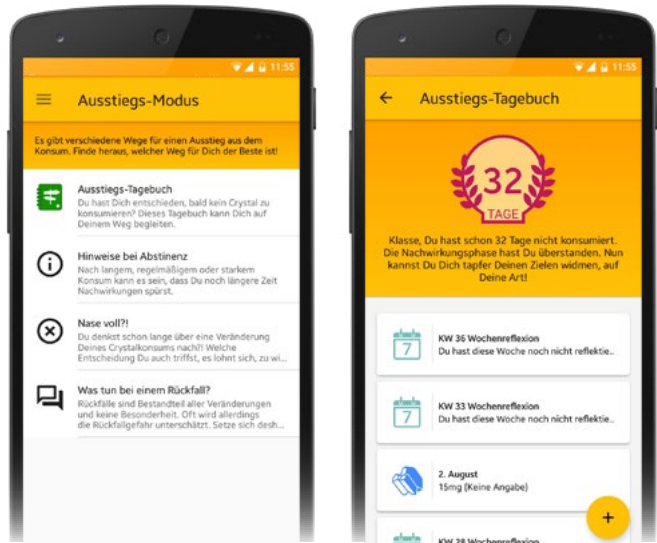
11:55

Ausstiegs-Modus

Es gibt verschiedene Wege für einen Ausstieg aus dem Konsum. Finde heraus, welcher Weg für Dich der Beste ist!

Ausstiegs-Tagebuch
Du hast Dich entschieden, bald kein Crystal zu konsumieren? Dieses Tagebuch kann Dich auf Deinem Weg begleiten.

Hinweise bei Abstinenz
Nach langem, regelmäßigem oder starkem Konsum kann es sein, dass Du noch längere Zeit Nachwirkungen spürst.

Nase voll?!
Du denkst schon lange über eine Veränderung Deines Crystalkonsums nach?! Welche Entscheidung Du auch triffst, es lohnt sich, zu wi...

Was tun bei einem Rückfall?
Rückfälle sind Bestandteil aller Veränderungen und keine Besonderheit. Oft wird allerdings die Rückfallgefahr unterschätzt. Setze sich desh...

11:55

Ausstiegs-Tagebuch

32
TAGE

Klasse, Du hast schon 32 Tage nicht konsumiert. Die Nachwirkungsphase hast Du überstanden. Nun kannst Du Dich tapfer Deinen Zielen widmen, auf Deine Art!

7
KW 36 Wochenreflexion
Du hast diese Woche noch nicht reflektie...

7
KW 33 Wochenreflexion
Du hast diese Woche noch nicht reflektie...

2. August
15mg (Keine Angabe)

KW 28 Wochenreflexion

+